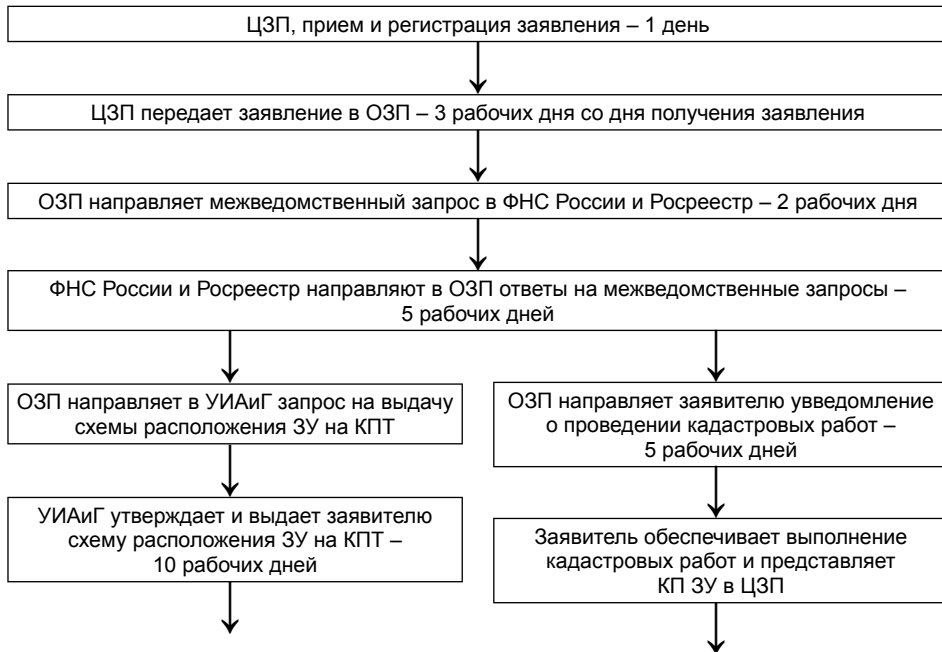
ЦЗП, прием и регистрация заявления – 1 день

ЦЗП передает заявление в ОЗП – 3 рабочих дня со дня получения заявления

ОЗП направляет межведомственный запрос в ФНС России и Росреестр – 2 рабочих дня

ФНС России и Росреестр направляют в ОЗП ответы на межведомственные запросы – 5 рабочих дней

ОЗП направляет в УИАиГ запрос на выдачу схемы расположения ЗУ на КПТ

УИАиГ утверждает и выдает заявителю схему расположения ЗУ на КПТ – 10 рабочих дней

ОЗП направляет заявителю увведомление о проведении кадастровых работ – 5 рабочих дней

Заявитель обеспечивает выполнение кадастровых работ и представляет КП ЗУ в ЦЗП